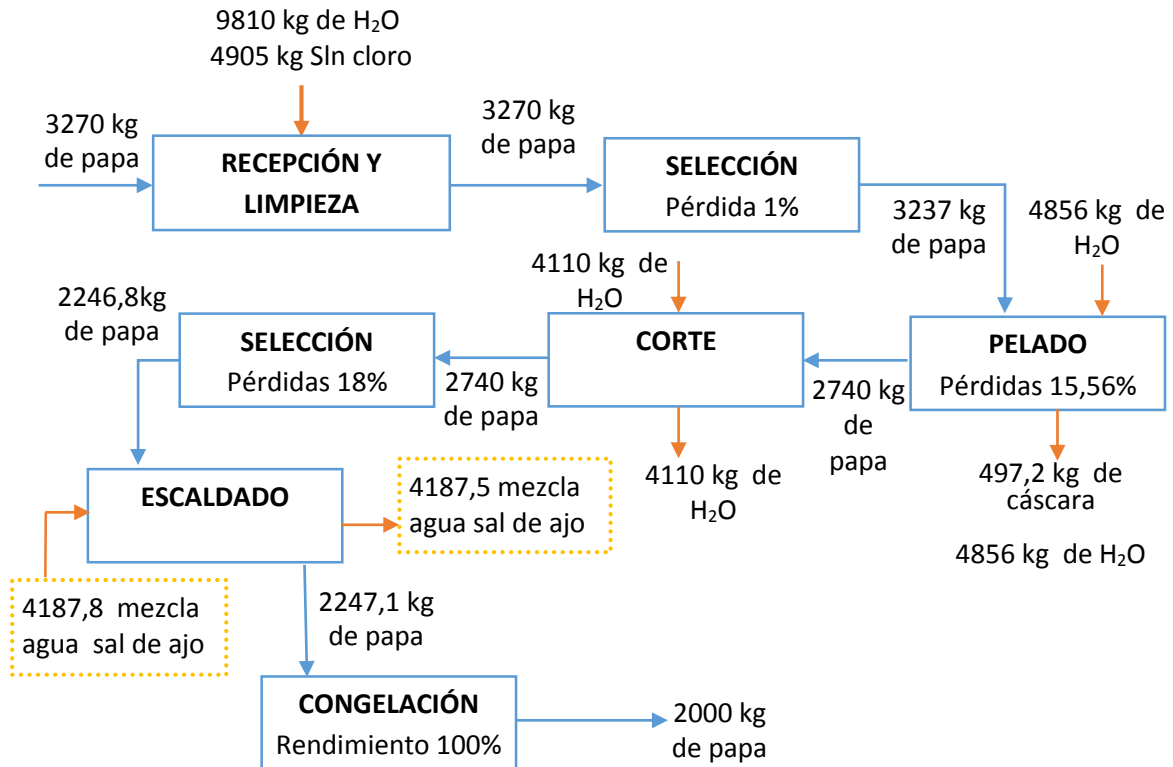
9810 kg de $H_2O$
4905 kg Sln cloro

3270 kg de papa

RECEPCIÓN Y LIMPIEZA

3270 kg de papa

SELECCIÓN
Pérdida 1%

3237 kg de papa

4856 kg de $H_2O$

4110 kg de $H_2O$

2246,8kg de papa

SELECCIÓN
Pérdidas 18%

2740 kg de papa

CORTE

2740 kg de papa

PELADO
Pérdidas 15,56%

4110 kg de $H_2O$

497,2 kg de cáscara

4856 kg de $H_2O$

ESCALDADO

4187,5 mezcla agua sal de ajo

4187,8 mezcla agua sal de ajo

2247,1 kg de papa

CONGELACIÓN
Rendimiento 100%

2000 kg de papa